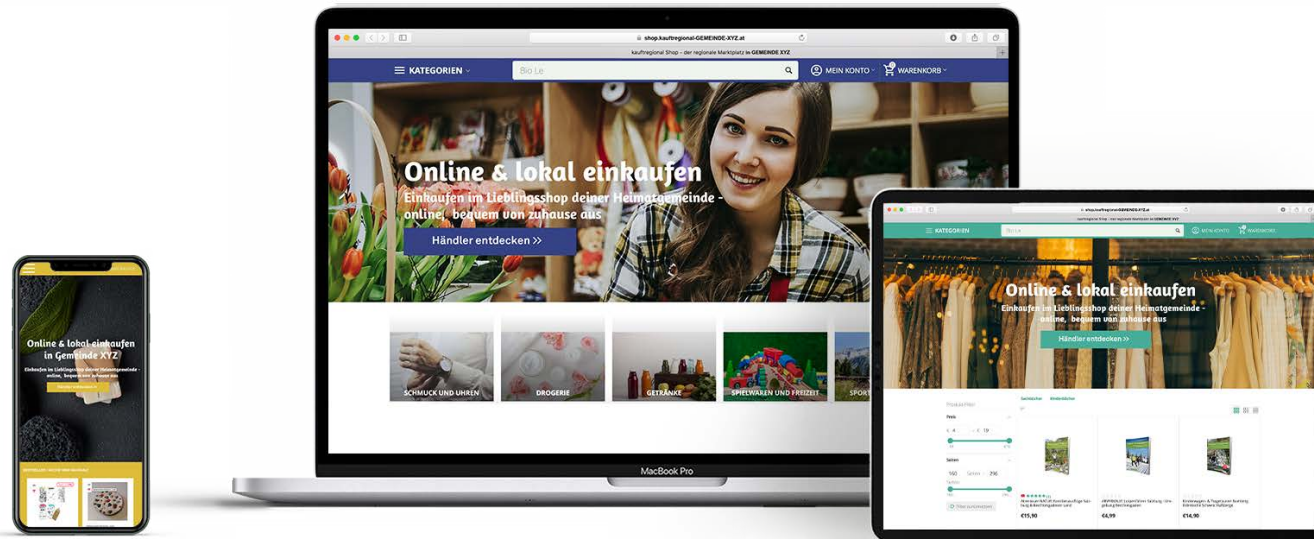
shop.kaufregional-GEMEINDE-XYZ.at

kaufregional Shop – der regionale Marktplatz in GEMEINDE XYZ

KATEGORIEN

Bio Le

MEIN KONTO

WARENKORB

Online & lokal einkaufen

Einkaufen im Lieblingsshop deiner Heimatgemeinde - online, bequem von zuhause aus

Händler entdecken »

SCHMUCK UND UHREN

DROGERIE

GETRÄNKE

SPIELWAREN UND FREIZEIT

SPOR

MacBook Pro

Online & lokal einkaufen in Gemeinde XYZ

Einkaufen im Lieblingsshop deiner Heimatgemeinde - online, bequem von zuhause aus

KATEGORIEN

Bio Le

MEIN KONTO

WARENKORB

Online & lokal einkaufen

Einkaufen im Lieblingsshop deiner Heimatgemeinde - online, bequem von zuhause aus

Händler entdecken »

Produktfilter

Preis

Seiten

€15,90

€4,99

€14,90